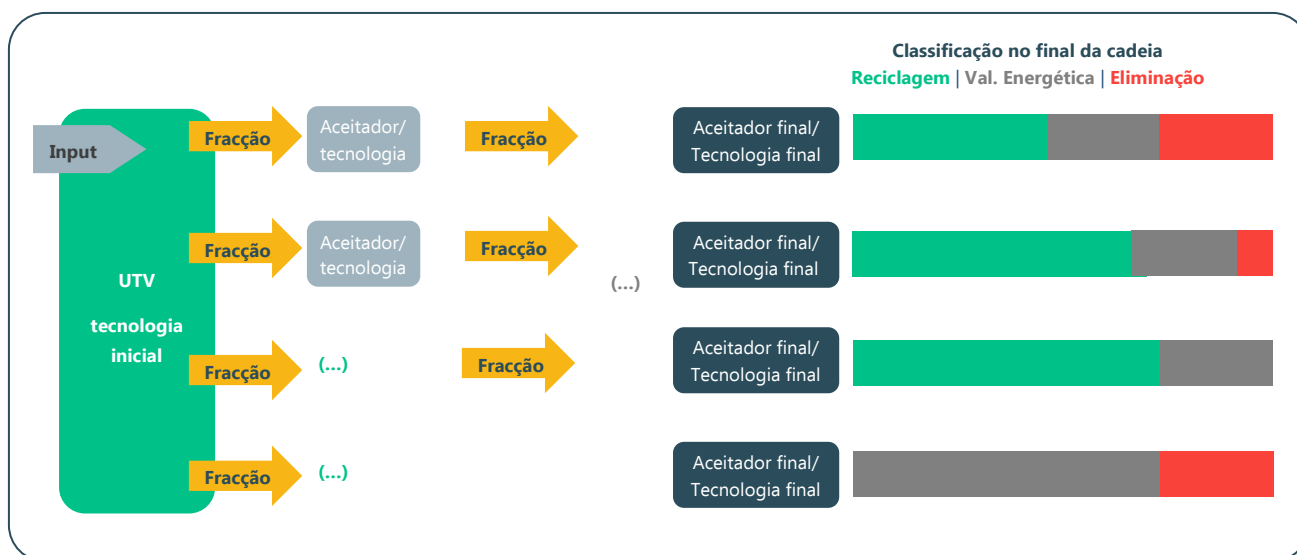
Classificação no final da cadeia
Reciclagem | Val. Energética | Eliminação

Input

UTV
tecnologia
inicial

Fracção
Aceitador/
tecnologia
Fracção
Aceitador final/
Tecnologia final

Fracção
Aceitador/
tecnologia
Fracção
Aceitador final/
Tecnologia final

(...)

Fracção
(...)
Fracção
Aceitador final/
Tecnologia final

Fracção
(...)
Aceitador final/
Tecnologia final